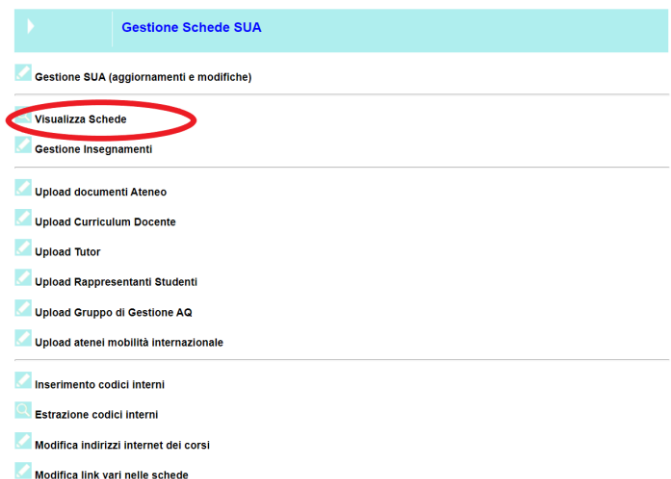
Gestione Schede SUA

Gestione SUA (aggiornamenti e modifiche)

Visualizza Schede

Gestione Insegnamenti

Upload documenti Ateneo

Upload Curriculum Docente

Upload Tutor

Upload Rappresentanti Studenti

Upload Gruppo di Gestione AQ

Upload atenei mobilità internazionale

Inserimento codici interni

Estrazione codici interni

Modifica indirizzi internet dei corsi

Modifica link vari nelle schede